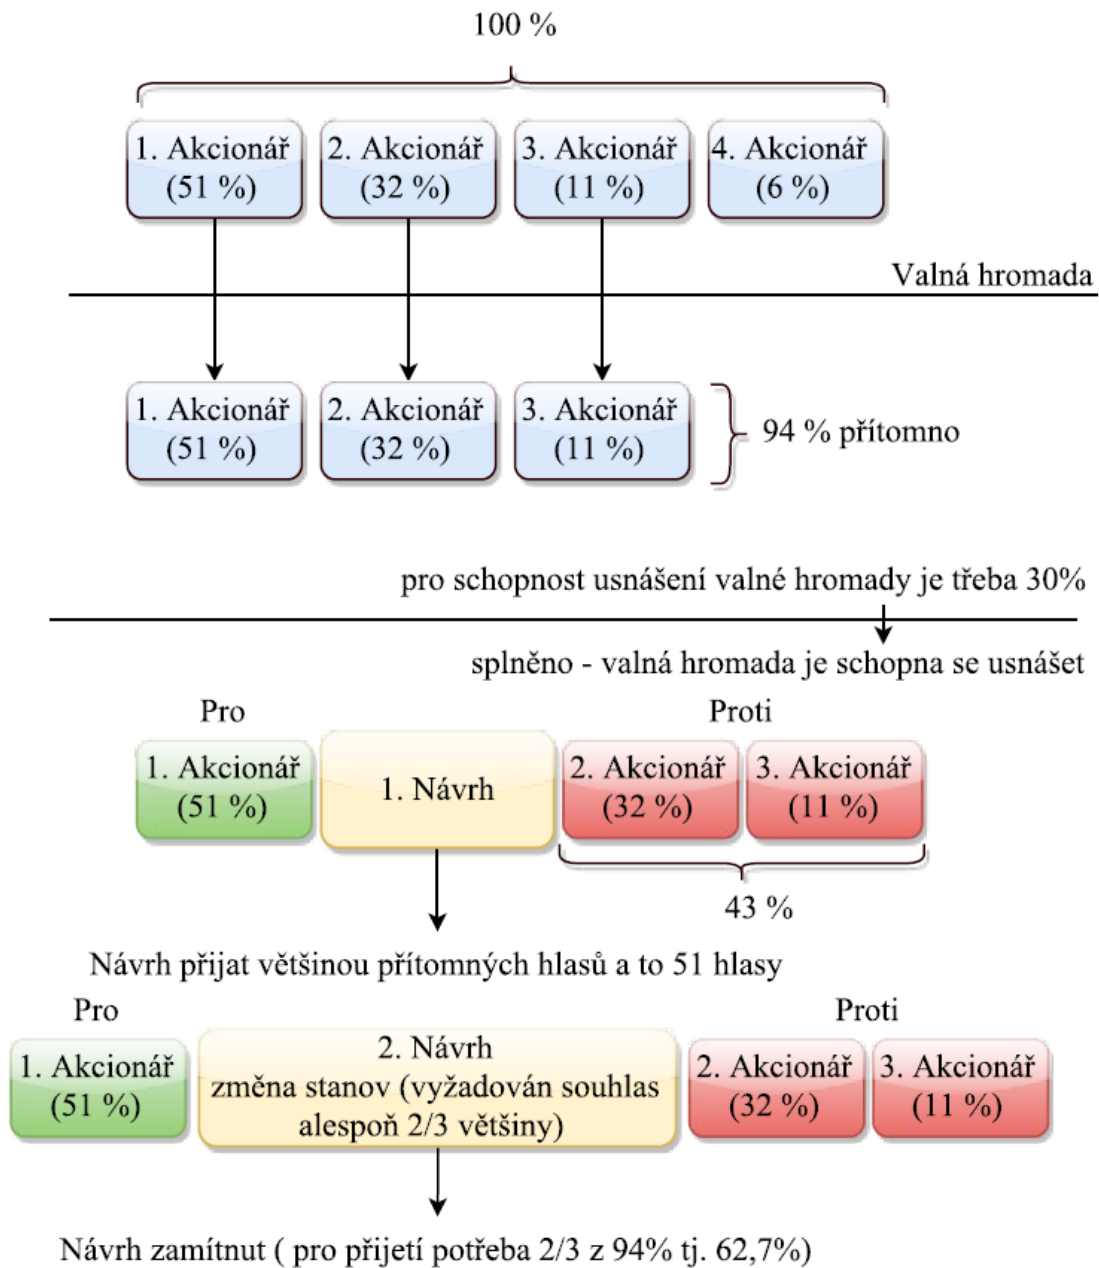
100 %

1. Akcionář (51 %)
2. Akcionář (32 %)
3. Akcionář (11 %)
4. Akcionář (6 %)

Valná hromada

1. Akcionář (51 %)
2. Akcionář (32 %)
3. Akcionář (11 %)

94 % přítomno

pro schopnost usnášení valné hromady je třeba 30%

splněno - valná hromada je schopna se usnášet

Pro

Proti

1. Akcionář (51 %)
1. Návrh
2. Akcionář (32 %)
3. Akcionář (11 %)

43 %

Návrh přijat většinou přítomných hlasů a to 51 hlasy

Pro

Proti

1. Akcionář (51 %)
2. Návrh změna stanov (vyžadován souhlas alespoň 2/3 většiny)
2. Akcionář (32 %)
3. Akcionář (11 %)

Návrh zamítnut ( pro přijetí potřeba 2/3 z 94% tj. 62,7%)